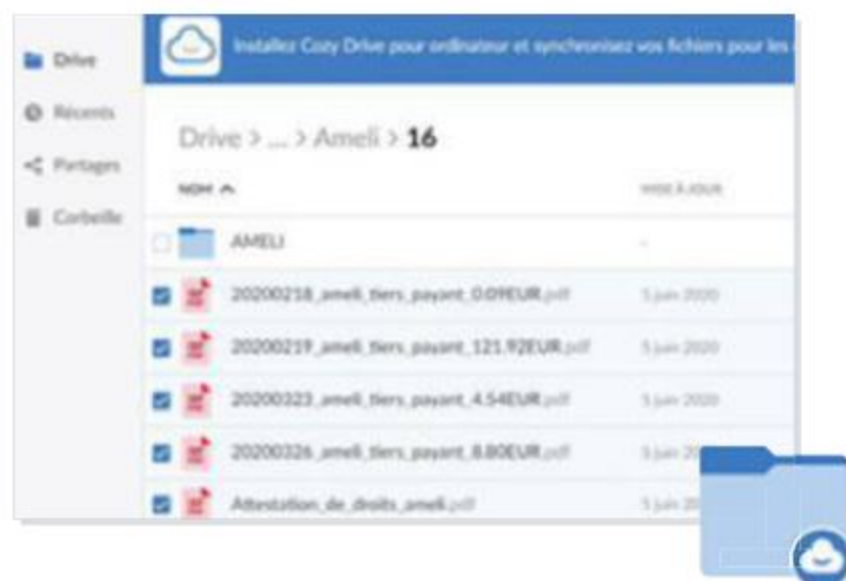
Drive
Récents
Partages
Corbeille

Installez Cozy Drive pour ordinateur et synchronisez vos fichiers pour les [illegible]

Drive > ... > Ameli > 16

NOM ^ | MISE À JOUR
AMELI | -
20200218_ameli_tiers_payant_0.09EUR.pdf | 5 juin 2020
20200219_ameli_tiers_payant_121.92EUR.pdf | 5 juin 2020
20200323_ameli_tiers_payant_4.54EUR.pdf | 5 juin 2020
20200326_ameli_tiers_payant_8.80EUR.pdf | 5 juin 20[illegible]
Attestation_de_droits_ameli.pdf | 5 juin 20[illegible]